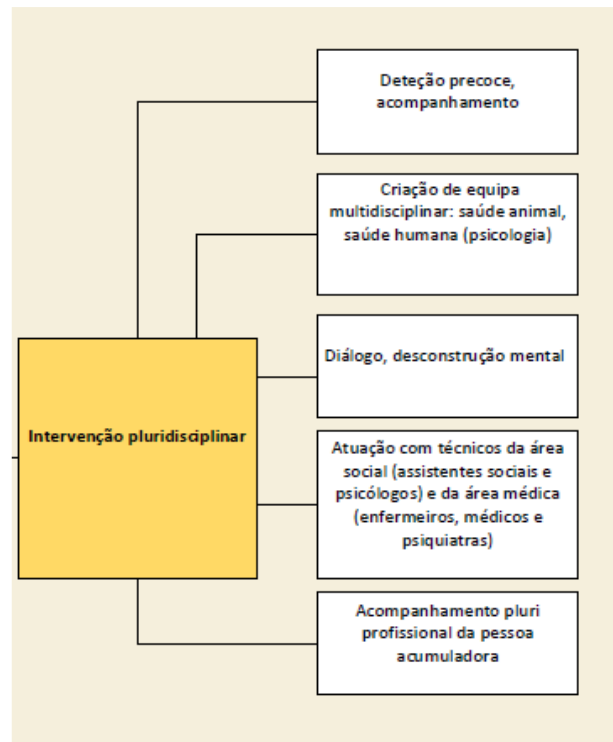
Intervenção pluridisciplinar

Deteção precoce, acompanhamento

Criação de equipa multidisciplinar: saúde animal, saúde humana (psicologia)

Diálogo, desconstrução mental

Atuação com técnicos da área social (assistentes sociais e psicólogos) e da área médica (enfermeiros, médicos e psiquiatras)

Acompanhamento pluri profissional da pessoa acumuladora